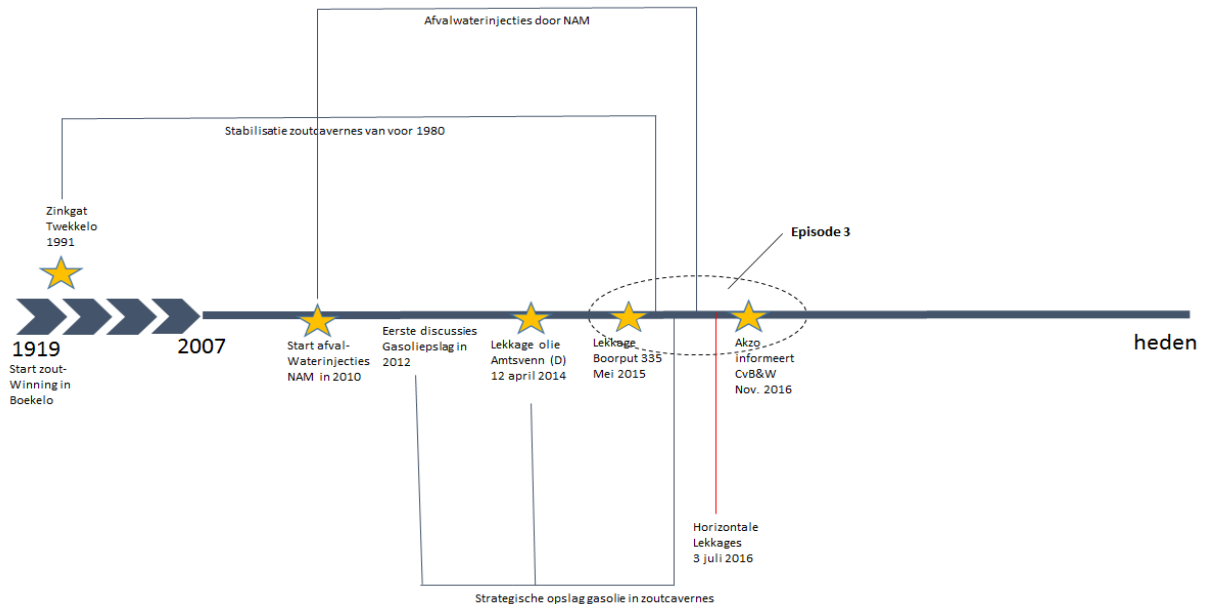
Afvalwaterinjecties door NAM

Stabilisatie zoutcavernes van voor 1980

Zinkgat Twekkelo 1991

Episode 3

1919

Start zout-Winning in Boekelo

2007

Start afval-Waterinjecties NAM in 2010

Eerste discussies Gasoliepslag in 2012

Lekkage olie Amtsvenn (D) 12 april 2014

Lekkage Boorput 335 Mei 2015

Akzo informeert CvB&W Nov. 2016

heden

Horizontale Lekkages 3 juli 2016

Strategische opslag gasolie in zoutcavernes